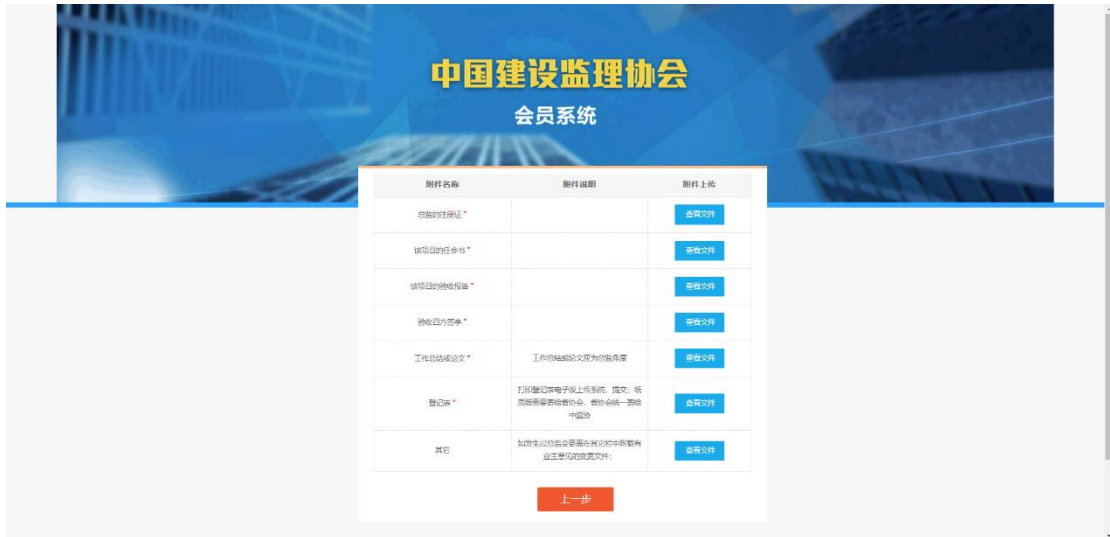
中国建设监理协会

会员系统

| 附件名称 | 附件说明 | 附件上传 |
|---|---|---|
| 总监的注册证 * | | 查看文件 |
| 该项目的任命书 * | | 查看文件 |
| 该项目的验收报告 * | | 查看文件 |
| 验收四方签字 * | | 查看文件 |
| 工作总结或论文 * | 工作总结或论文须为总监角度 | 查看文件 |
| 登记表 * | 打印登记表电子版上传系统、提交；纸质版需要寄给省协会、省协会统一寄给中监协 | 查看文件 |
| 其它 | 如发生过总监变更需在首论和中期数务业主意见的变更文件； | 查看文件 |

上一步